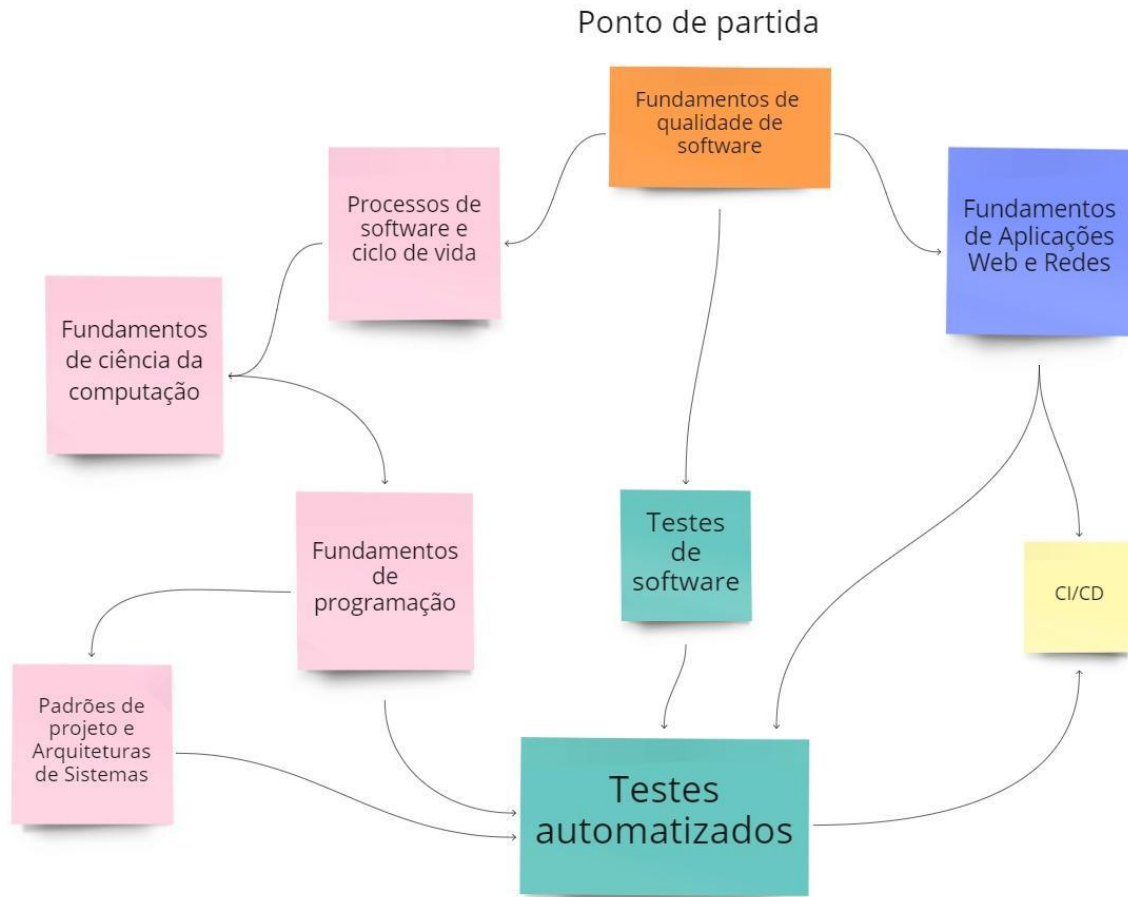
Ponto de partida

Fundamentos de qualidade de software

Processos de software e ciclo de vida

Fundamentos de Aplicações Web e Redes

Fundamentos de ciência da computação

Fundamentos de programação

Testes de software

CI/CD

Padrões de projeto e Arquiteturas de Sistemas

Testes automatizados